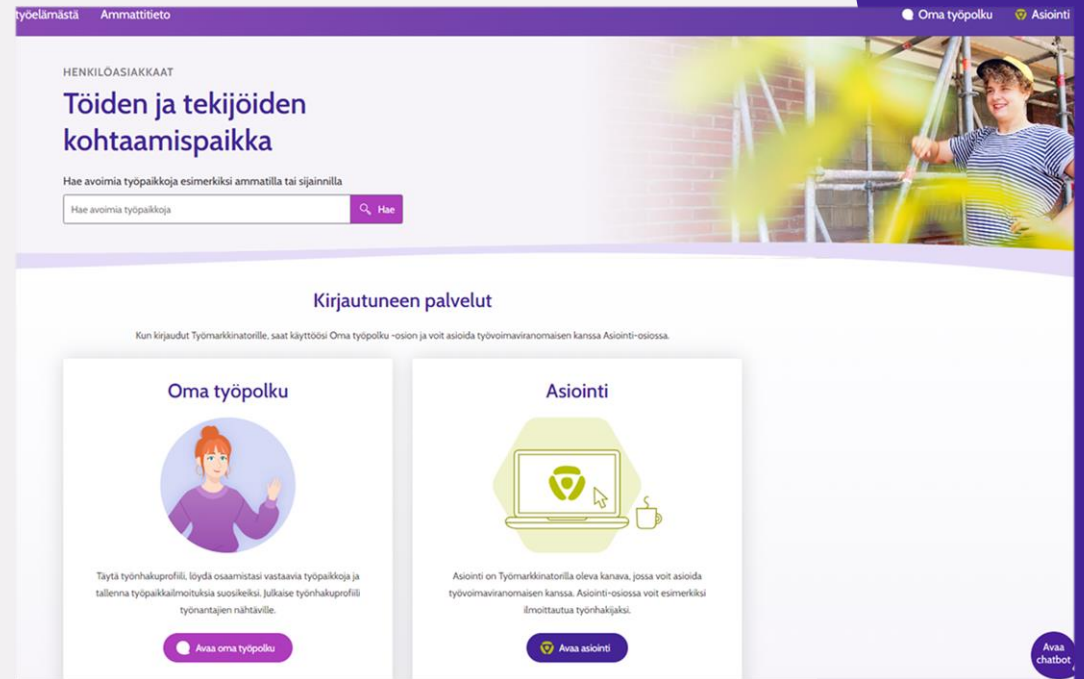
työelämästä Ammattitieto

Oma työpolku Asiointi

HENKILÖASIAKKAAT

Töiden ja tekijöiden kohtaamispaikka

Hae avoimia työpaikkoja esimerkiksi ammatilla tai sijainnilla

Hae avoimia työpaikkoja

Hae

Kirjautuneen palvelut

Kun kirjaudut Työmarkkinatorille, saat käyttöösi Oma työpolku -osion ja voit asioida työvoimaviranomaisen kanssa Asiointi-osiossa.

Oma työpolku

Täytä työnhakuprofiili, löydä osaamistasi vastaavia työpaikkoja ja tallenna työpaikkailmoituksia suosikeiksi. Julkaise työnhakuprofiili työnantajien nähtäville.

Avaa oma työpolku

Asiointi

Asiointi on Työmarkkinatorilla oleva kanava, jossa voit asioida työvoimaviranomaisen kanssa. Asiointi-osiossa voit esimerkiksi ilmoittautua työnhakijaksi.

Avaa asiointi

Avaa chatbot